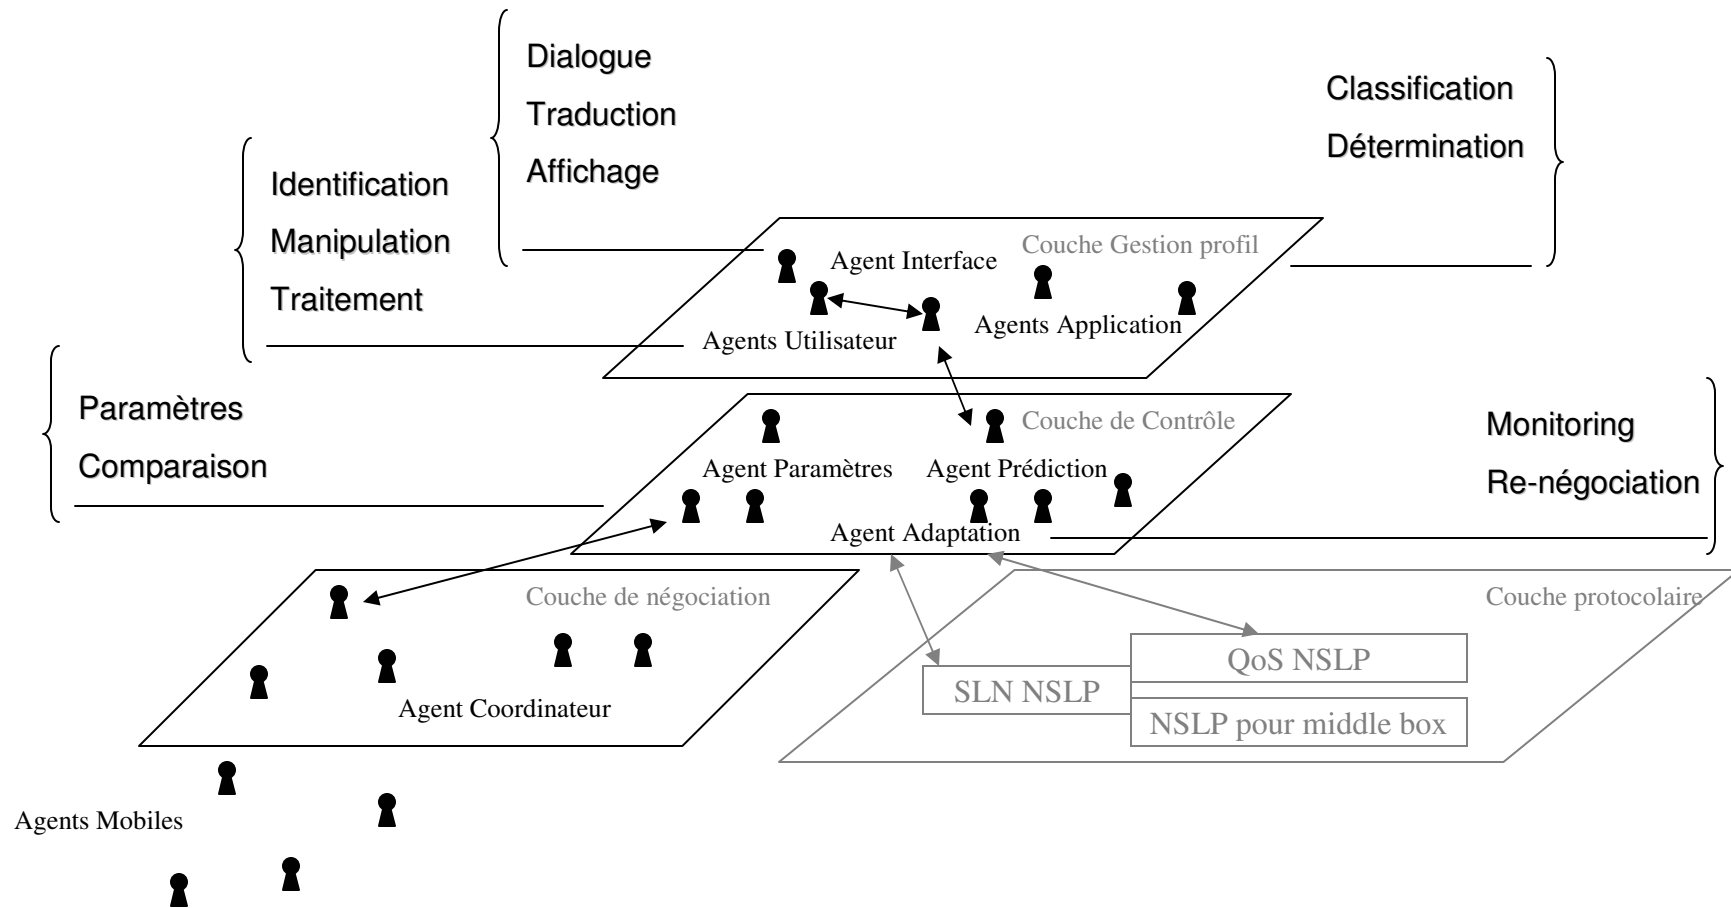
Dialogue
Traduction
Affichage

Classification
Détermination

Identification
Manipulation
Traitement

Agent Interface
Couche Gestion profil
Agents Application
Agents Utilisateur

Paramètres
Comparaison

Couche de Contrôle
Agent Paramètres
Agent Prédiction
Agent Adaptation

Monitoring
Re-négociation

Couche de négociation
Agent Coordinateur

Couche protocolaire
QoS NSLP
SLN NSLP
NSLP pour middle box

Agents Mobiles